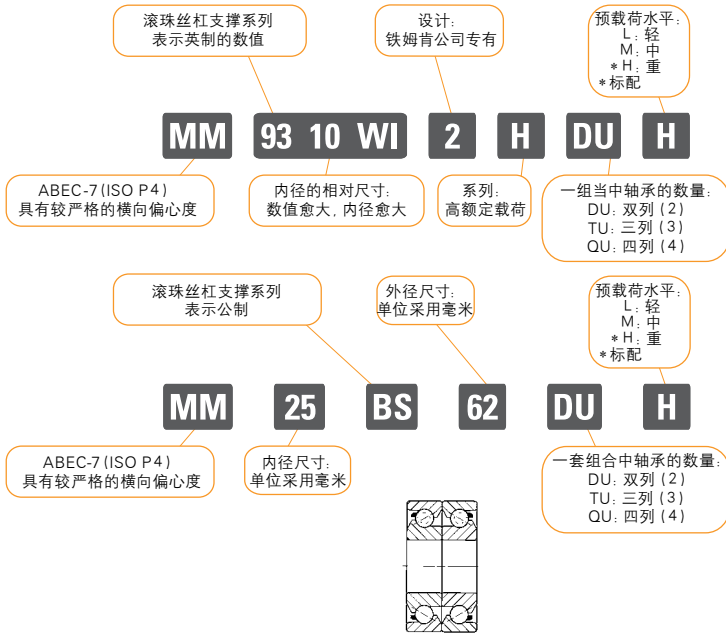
滚珠丝杠支撑系列
表示英制的数值

设计:
铁姆肯公司专有

预载荷水平:
L: 轻
M: 中
* H: 重
* 标配

MM 93 10 WI 2 H DU H

ABEC-7 (ISO P4)
具有较严格的横向偏心度

内径的相对尺寸:
数值愈大, 内径愈大

系列:
高额定载荷

一组当中轴承的数量:
DU: 双列 (2)
TU: 三列 (3)
QU: 四列 (4)

滚珠丝杠支撑系列
表示公制

外径尺寸:
单位采用毫米

预载荷水平:
L: 轻
M: 中
* H: 重
* 标配

MM 25 BS 62 DU H

ABEC-7 (ISO P4)
具有较严格的横向偏心度

内径尺寸:
单位采用毫米

一套组合中轴承的数量:
DU: 双列 (2)
TU: 三列 (3)
QU: 四列 (4)